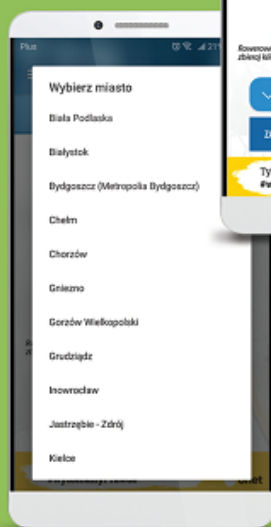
Plus

Wybierz miasto

Biała Podlaska

Białystok

Bydgoszcz (Metropolia Bydgoszcz)

Chełm

Chorzów

Gniezno

Gorzów Wielkopolski

Grudziądz

Inowrocław

Jastrzębie - Zdrój

Kielce

Rowerow
zbieraj kil

Ty
#w

Bilet